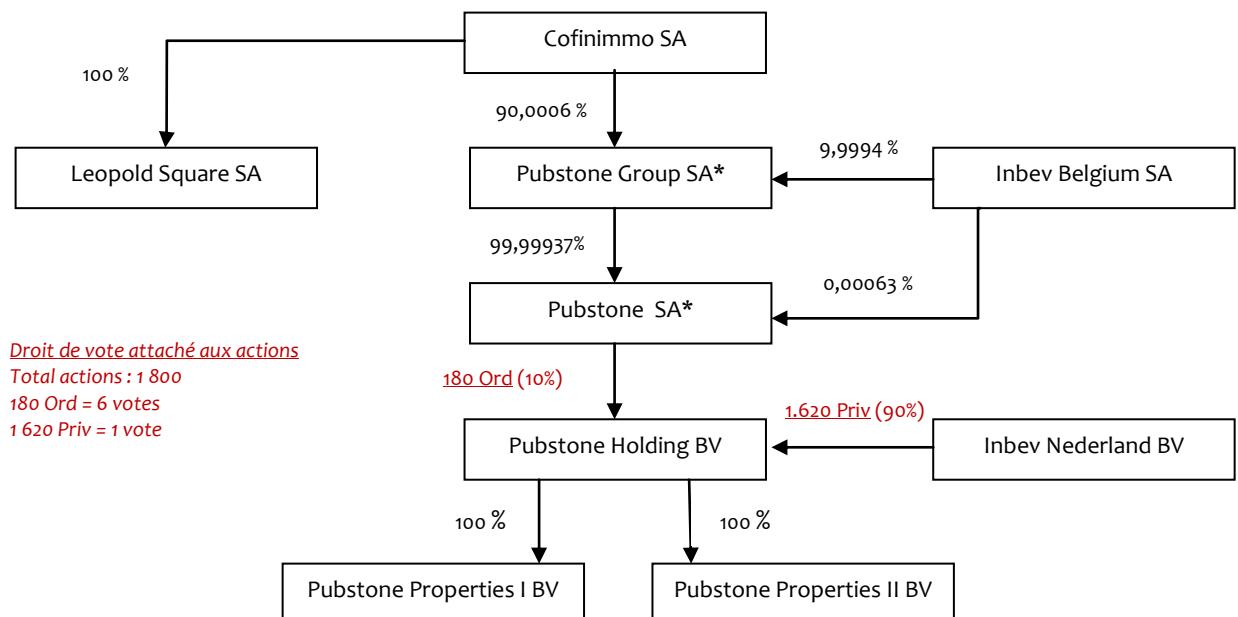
Cofinimmo SA

100 %

90,0006 %

Leopold Square SA

Pubstone Group SA*

9,9994 %

Inbev Belgium SA

99,99937%

0,00063 %

Pubstone SA*

Droit de vote attaché aux actions
Total actions : 1 800
180 Ord = 6 votes
1 620 Priv = 1 vote

180 Ord (10%)

1.620 Priv (90%)

Pubstone Holding BV

Inbev Nederland BV

100 %

100 %

Pubstone Properties I BV

Pubstone Properties II BV